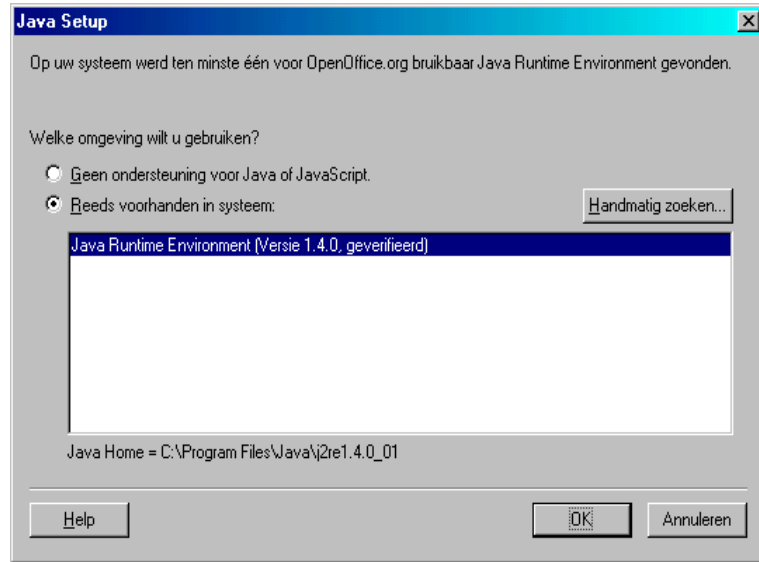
Java Setup

Op uw systeem werd ten minste één voor OpenOffice.org bruikbaar Java Runtime Environment gevonden.

Welke omgeving wilt u gebruiken?

Geen ondersteuning voor Java of JavaScript.

Reeds voorhanden in systeem:

Handmatig zoeken...

Java Runtime Environment (Versie 1.4.0, geverifieerd)

Java Home = C:\Program Files\Java\j2re1.4.0_01

Help

OK

Annuleren